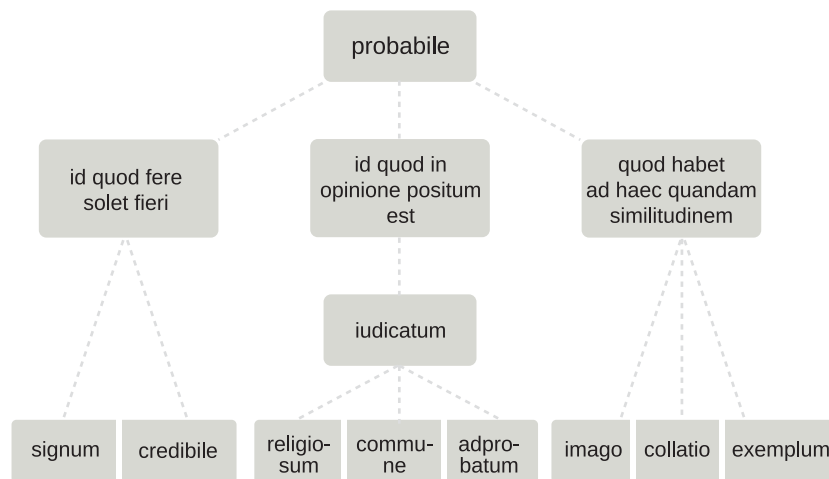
probabile

id quod fere solet fieri

id quod in opinione positum est

quod habet ad haec quandam similitudinem

iudicatum

signum

credibile

religiosum

commune

adprobatum

imago

collatio

exemplum